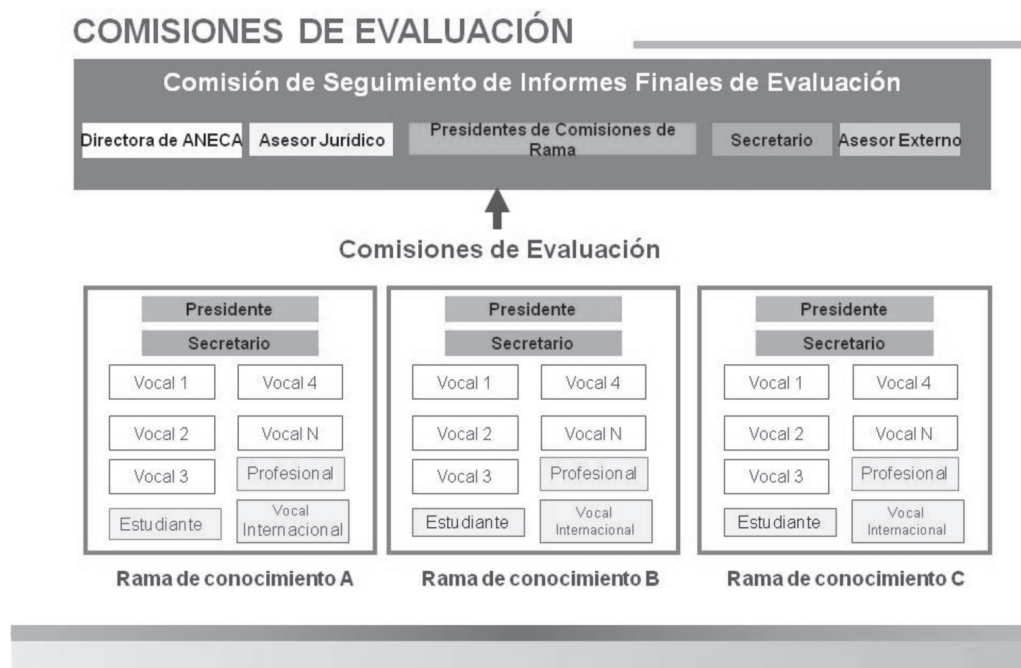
COMISIONES DE EVALUACIÓN

Comisión de Seguimiento de Informes Finales de Evaluación

Directora de ANECA
Asesor Jurídico
Presidentes de Comisiones de Rama
Secretario
Asesor Externo

Comisiones de Evaluación

Presidente
Secretario
Vocal 1
Vocal 4
Vocal 2
Vocal N
Vocal 3
Profesional
Estudiante
Vocal Internacional

Rama de conocimiento A

Presidente
Secretario
Vocal 1
Vocal 4
Vocal 2
Vocal N
Vocal 3
Profesional
Estudiante
Vocal Internacional

Rama de conocimiento B

Presidente
Secretario
Vocal 1
Vocal 4
Vocal 2
Vocal N
Vocal 3
Profesional
Estudiante
Vocal Internacional

Rama de conocimiento C